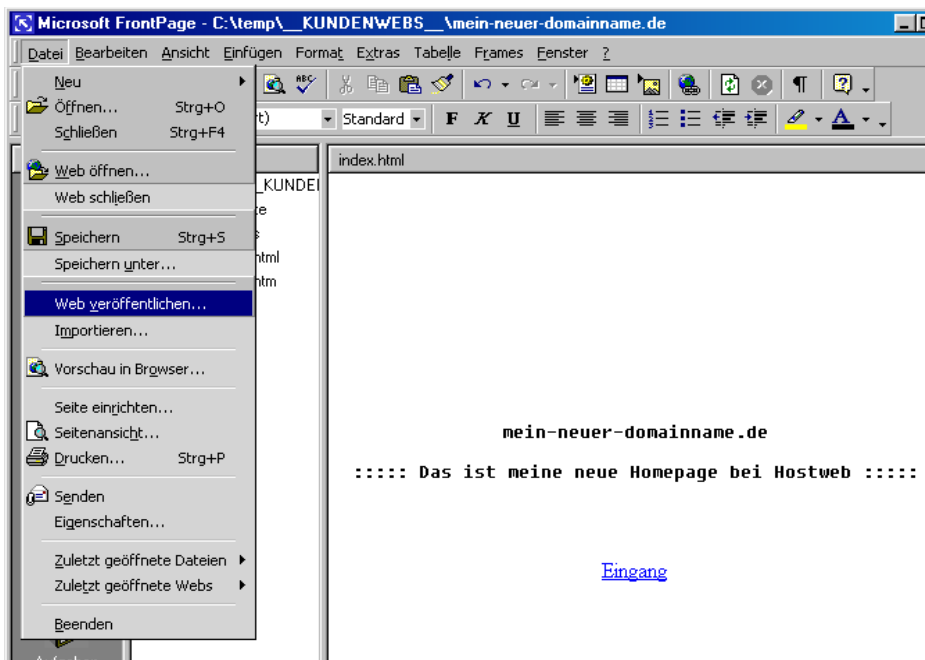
Microsoft FrontPage - C:\temp\__KUNDENWEBS__\mein-neuer-domainname.de

Datei Bearbeiten Ansicht Einfügen Format Extras Tabelle Frames Fenster ?

Neu
Öffnen... Strg+O
Schließen Strg+F4
Web öffnen...
Web schließen
Speichern Strg+S
Speichern unter...
Web veröffentlichen...
Importieren...
Vorschau in Browser...
Seite einrichten...
Seitenansicht...
Drucken... Strg+P
Senden
Eigenschaften...
Zuletzt geöffnete Dateien
Zuletzt geöffnete Webs
Beenden

rt) Standard F K U

_KUNDEI
te
s
html
htm

index.html

mein-neuer-domainname.de

::::: Das ist meine neue Homepage bei Hostweb :::::

Eingang